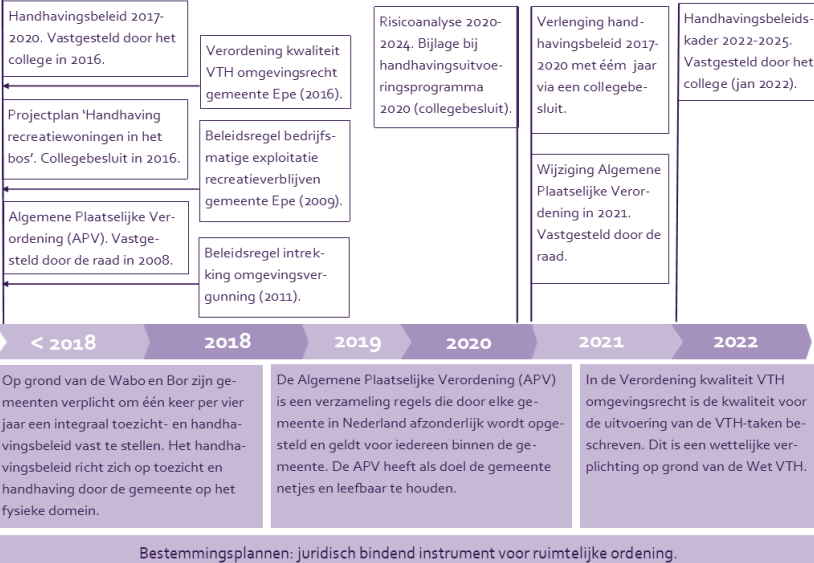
Handhavingsbeleid 2017-2020. Vastgesteld door het college in 2016.

Verordening kwaliteit VTH omgevingsrecht gemeente Epe (2016).

Projectplan 'Handhaving recreatiewoningen in het bos'. Collegebesluit in 2016.

Beleidsregel bedrijfsmatige exploitatie recreatieverblijven gemeente Epe (2009).

Algemene Plaatselijke Verordening (APV). Vastgesteld door de raad in 2008.

Beleidsregel intrekking omgevingsvergunning (2011).

Risicoanalyse 2020-2024. Bijlage bij handhavingsuitvoeringsprogramma 2020 (collegebesluit).

Verlenging handhavingsbeleid 2017-2020 met éém jaar via een collegebesluit.

Wijziging Algemene Plaatselijke Verordening in 2021. Vastgesteld door de raad.

Handhavingsbeleidskader 2022-2025. Vastgesteld door het college (jan 2022).

< 2018

2018

2019

2020

2021

2022

Op grond van de Wabo en Bor zijn gemeenten verplicht om één keer per vier jaar een integraal toezicht- en handhavingsbeleid vast te stellen. Het handhavingsbeleid richt zich op toezicht en handhaving door de gemeente op het fysieke domein.

De Algemene Plaatselijke Verordening (APV) is een verzameling regels die door elke gemeente in Nederland afzonderlijk wordt opgesteld en geldt voor iedereen binnen de gemeente. De APV heeft als doel de gemeente netjes en leefbaar te houden.

In de Verordening kwaliteit VTH omgevingsrecht is de kwaliteit voor de uitvoering van de VTH-taken beschreven. Dit is een wettelijke verplichting op grond van de Wet VTH.

Bestemmingsplannen: juridisch bindend instrument voor ruimtelijke ordening.